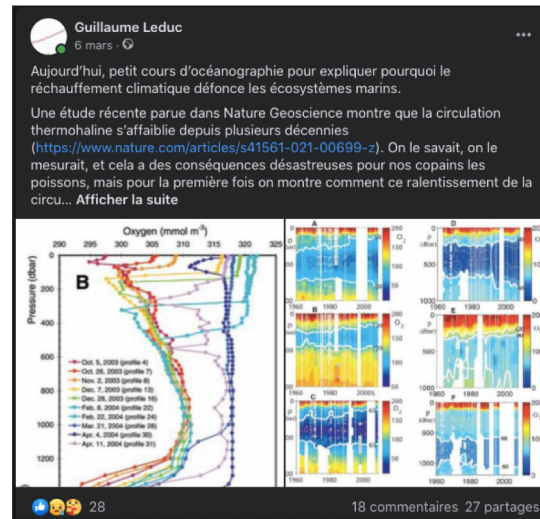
Guillaume Leduc
6 mars ·

Aujourd'hui, petit cours d'océanographie pour expliquer pourquoi le réchauffement climatique défonce les écosystèmes marins.

Une étude récente parue dans Nature Geoscience montre que la circulation thermohaline s'affaiblie depuis plusieurs décennies (https://www.nature.com/articles/s41561-021-00699-z). On le savait, on le mesurait, et cela a des conséquences désastreuses pour nos copains les poissons, mais pour la première fois on montre comment ce ralentissement de la circu... Afficher la suite

Oxygen (mmol m$^{-3}$)
290 295 300 305 310 315 320 325
B
Pressure (dbar)
0 200 400 600 800 1000 1200
Oct. 5, 2003 (profile 4)
Oct. 26, 2003 (profile 7)
Nov. 2, 2003 (profile 8)
Dec. 7, 2003 (profile 13)
Dec. 28, 2003 (profile 16)
Feb. 8, 2004 (profile 22)
Feb. 22, 2004 (profile 24)
Mar. 21, 2004 (profile 28)
Apr. 4, 2004 (profile 30)
Apr. 11, 2004 (profile 31)

A
B
C
D
E
F
p (dbar)
500
1000
1960 1980 2000
$O_2$
200
150
100
50
0

28
18 commentaires 27 partages